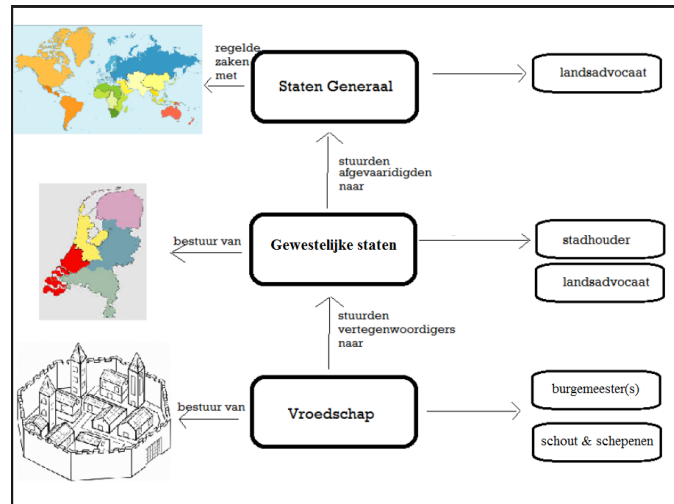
regelde zaken met

Staten Generaal

landsadvocaat

stuurden afgevaaridigden naar

bestuur van

Gewestelijke staten

stadhouder

landsadvocaat

stuurden vertegenwoordigers naar

bestuur van

Vroedschap

burgemeester(s)

schout & schepenen